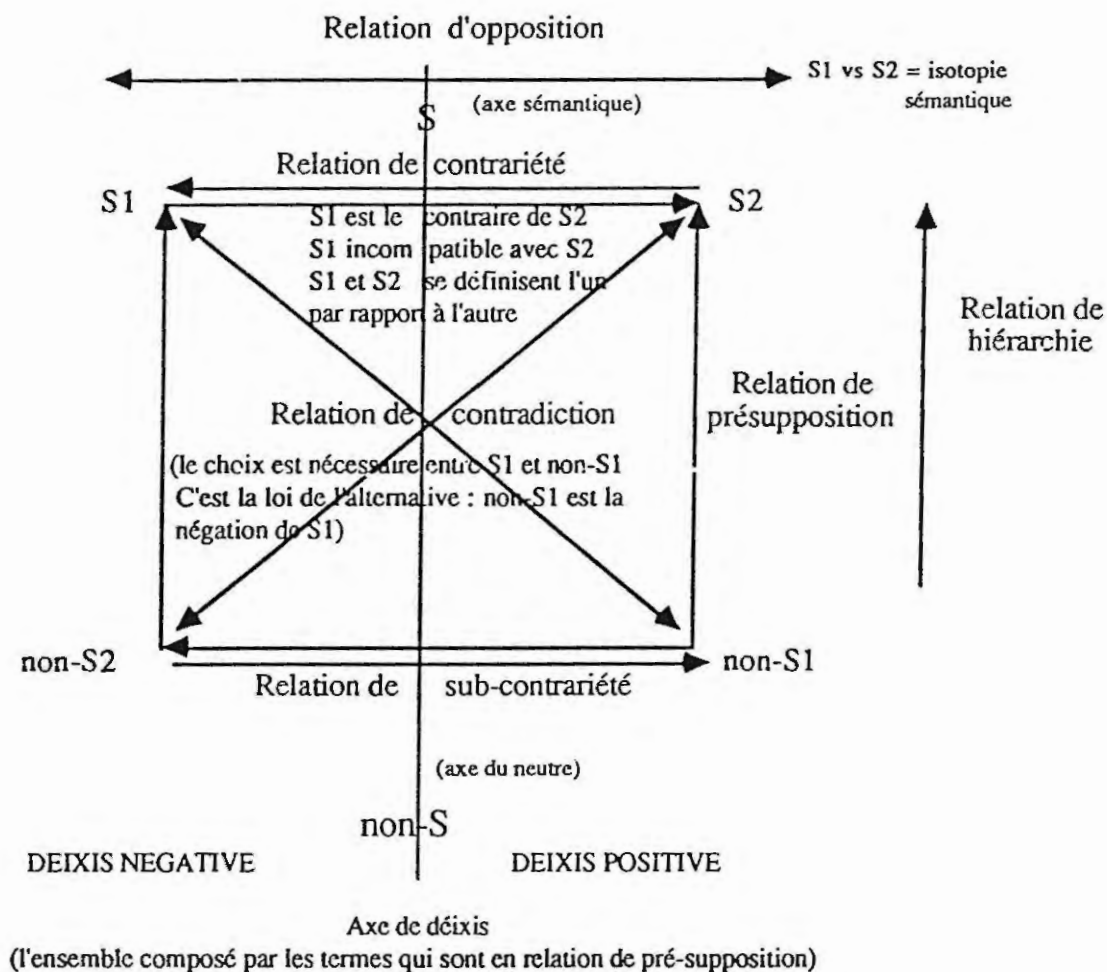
Relation d'opposition

S1 vs S2 = isotopie sémantique

(axe sémantique)

S

Relation de contrariété

S1

S2

S1 est le contraire de S2
S1 incompatible avec S2
S1 et S2 se définisent l'un par rapport à l'autre

Relation de hiérarchie

Relation de présupposition

Relation de contradiction

(le choix est nécessaire entre S1 et non-S1
C'est la loi de l'alternative : non-S1 est la négation de S1)

non-S2

non-S1

Relation de sub-contrariété

(axe du neutre)

non-S

DEIXIS NEGATIVE

DEIXIS POSITIVE

Axe de déixis
(l'ensemble composé par les termes qui sont en relation de pré-supposition)